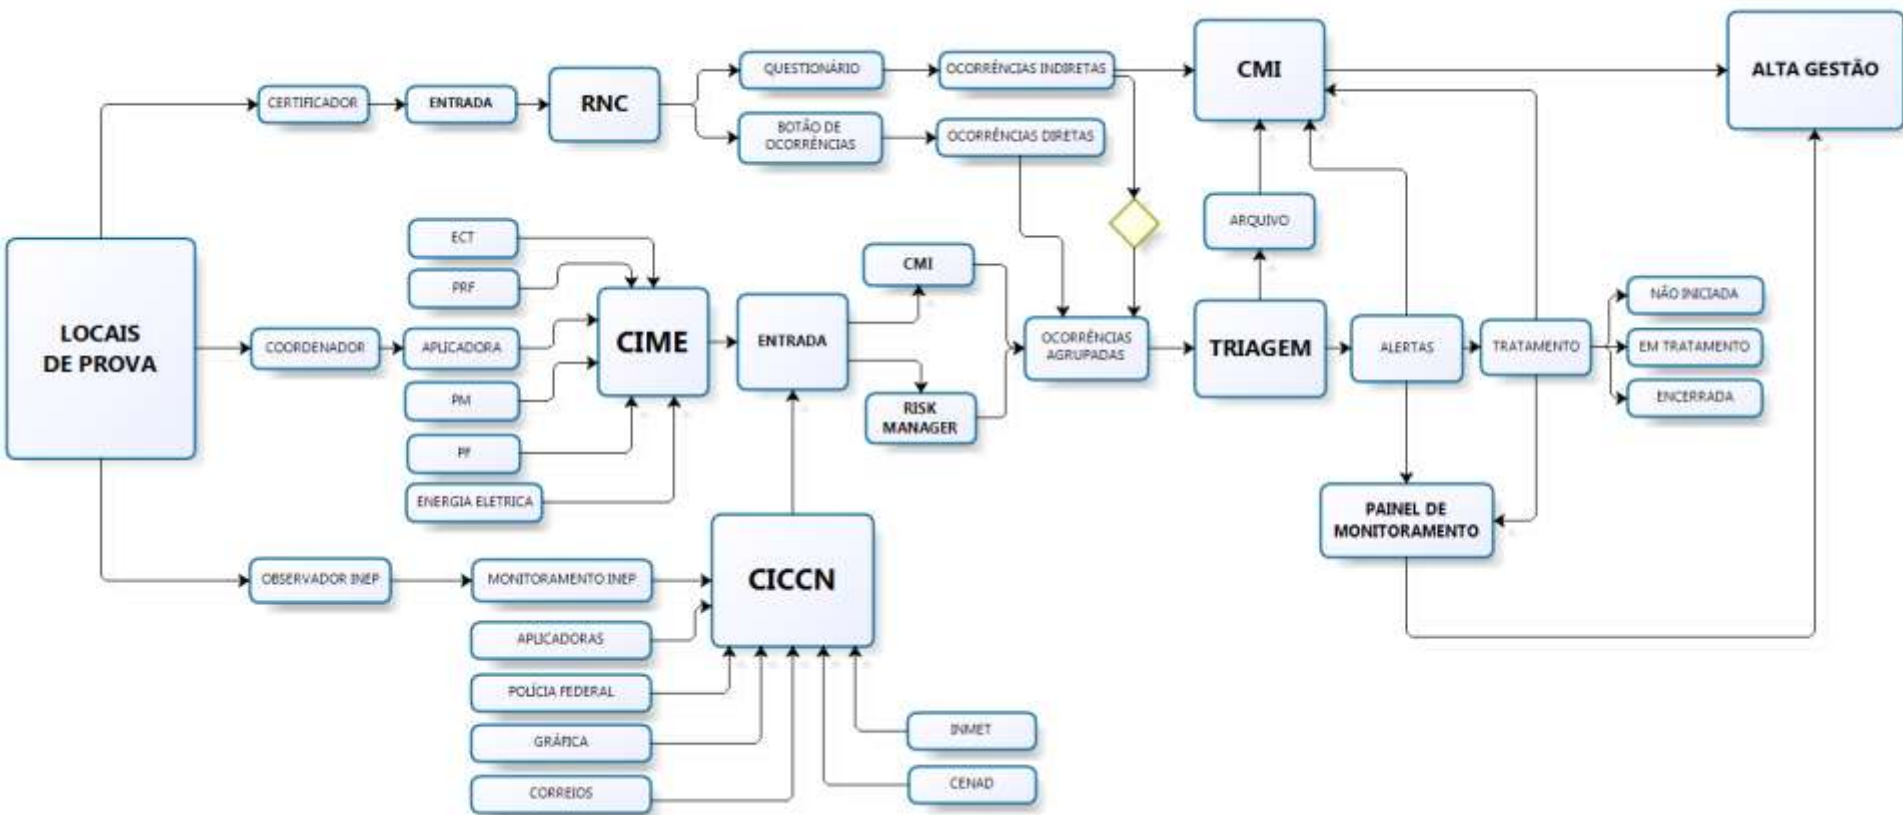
CERTIFICADOR
ENTRADA
RNC
QUESTIONÁRIO
BOTÃO DE OCORRÊNCIAS
OCORRÊNCIAS INDIRETAS
OCORRÊNCIAS DIRETAS
CMI
ALTA GESTÃO
LOCAIS DE PROVA
ECT
PRF
COORDENADOR
APLICADORA
PM
PF
ENERGIA ELETRICA
CIME
ENTRADA
CMI
RISK MANAGER
OCORRÊNCIAS AGRUPADAS
ARQUIVO
TRIAGEM
ALERTAS
TRATAMENTO
NÃO INICIADA
EM TRATAMENTO
ENCERRADA
PAINEL DE MONITORAMENTO
OBSERVADOR INEP
MONITORAMENTO INEP
CICCN
APLICADORAS
POLÍCIA FEDERAL
GRÁFICA
CORREIOS
INMET
CENAD